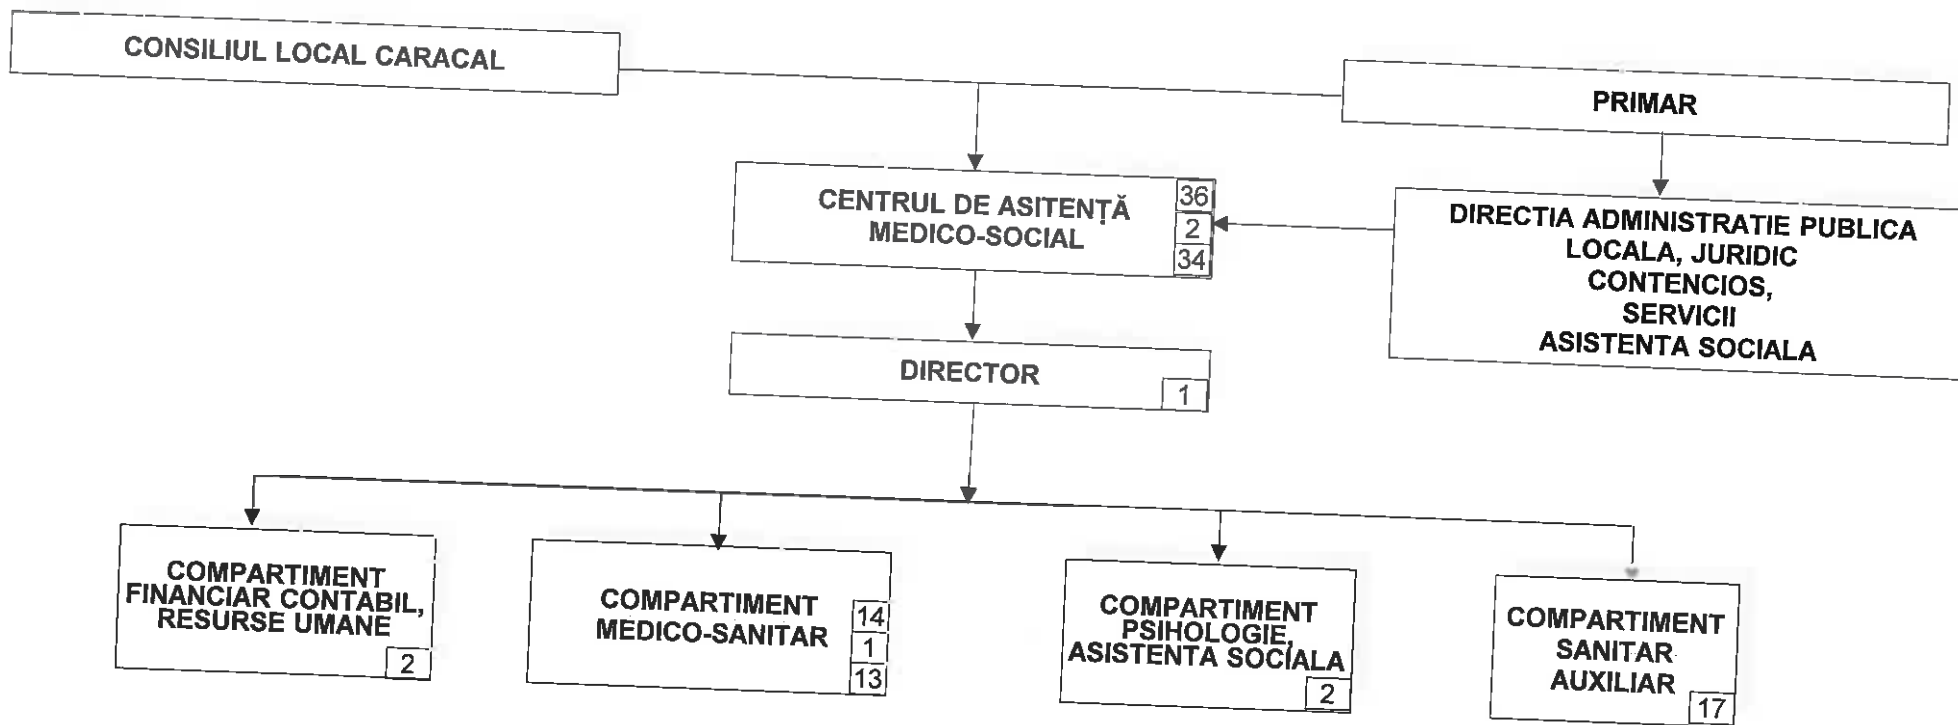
CONSILIUL LOCAL CARACAL

PRIMAR

CENTRUL DE ASITENȚĂ MEDICO-SOCIAL
36
2
34

DIRECTIA ADMINISTRATIE PUBLICA LOCALA, JURIDIC CONTENCIOS, SERVICII ASISTENTA SOCIALA

DIRECTOR
1

COMPARTIMENT FINANCIAR CONTABIL, RESURSE UMANE
2

COMPARTIMENT MEDICO-SANITAR
14
1
13

COMPARTIMENT PSIHOLOGIE, ASISTENTA SOCIALA
2

COMPARTIMENT SANITAR AUXILIAR
17